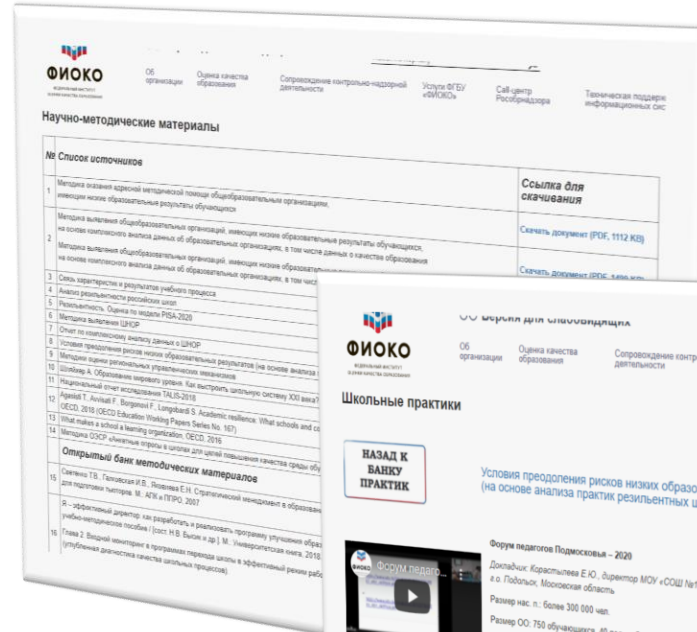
ФИОКО
ФЕДЕРАЛЬНЫЙ ИНСТИТУТ ОЦЕНКИ КАЧЕСТВА ОБРАЗОВАНИЯ

Об организации | Оценка качества образования | Сопровождение контрольно-надзорной деятельности | Услуги ФГБУ «ФИОКО» | Call-центр Рособрнадзора | Техническая поддержка информационных сис

Научно-методические материалы

| № | Список источников | Ссылка для скачивания |
|---|---|---|
| 1 | Методика оказания адресной методической помощи общеобразовательным организациям, имеющим низкие образовательные результаты обучающихся | |
| 2 | Методика выявления общеобразовательных организаций, имеющих низкие образовательные результаты обучающихся, на основе комплексного анализа данных об образовательных организациях, в том числе данных о качестве образования | Скачать документ (PDF, 1112 Kб) |
| | Методика выявления общеобразовательных организаций, имеющих низкие образовательные результаты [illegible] на основе комплексного анализа данных об образовательных организациях, в том чи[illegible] | Скачать документ (PDF, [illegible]) |
| 3 | Связь характеристик и результатов учебного процесса | |
| 4 | Анализ резильентности российских школ | |
| 5 | Резильентность. Оценка по модели PISA-2020 | |
| 6 | Методика выявления ШНОР | |
| 7 | Отчет по комплексному анализу данных о ШНОР | |
| 8 | Условия преодоления рисков низких образовательных результатов (на основе анализа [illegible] | |
| 9 | Методики оценки региональных управленческих механизмов | |
| 10 | Шлейхер А. Образование мирового уровня. Как выстроить школьную систему XXI века? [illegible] | |
| 11 | Национальный отчет исследования TALIS-2018 | |
| 12 | Agasisti T., Avvisati F., Borgonovi F., Longobardi S. Academic resilience: What schools and c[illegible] OECD, 2018 (OECD Education Working Papers Series No. 167) | |
| 13 | What makes a school a learning organization, OECD, 2016 | |
| 14 | Методика ОЭСР «Анкетные опросы в школах для целей повышения качества среды обу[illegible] | |
| | Открытый банк методических материалов | |
| 15 | Светенко Т.В., Гапоевская И.В., Яковлева Е.Н. Стратегический менеджмент в образова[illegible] для подготовки тьюторов. М.: АПК и ППРО, 2007 | |
| 16 | Я – эффективный директор: как разработать и реализовать программу улучшения образ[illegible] учебно-методическое пособие / [сост. Н.В. Бысик и др.]. М.: Университетская книга, 2018. Глава 2. Входной мониторинг в программах перехода школы в эффективный режим рабо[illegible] (углубленная диагностика качества школьных процессов). | |

ФИОКО
ФЕДЕРАЛЬНЫЙ ИНСТИТУТ ОЦЕНКИ КАЧЕСТВА ОБРАЗОВАНИЯ

Версия для слабовидящих

Об организации | Оценка качества образования | Сопровождение контр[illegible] деятельности

Школьные практики

НАЗАД К БАНКУ ПРАКТИК

Условия преодоления рисков низких образо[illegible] (на основе анализа практик резильентных ш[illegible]

Форум педаго...

Форум педагогов Подмосковья – 2020
Докладчик: Корастылева Е.Ю., директор МОУ «СОШ №1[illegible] г.о. Подольск, Московская область
Размер нас. п.: более 300 000 чел.
Размер ОО: 750 обучающихся, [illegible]